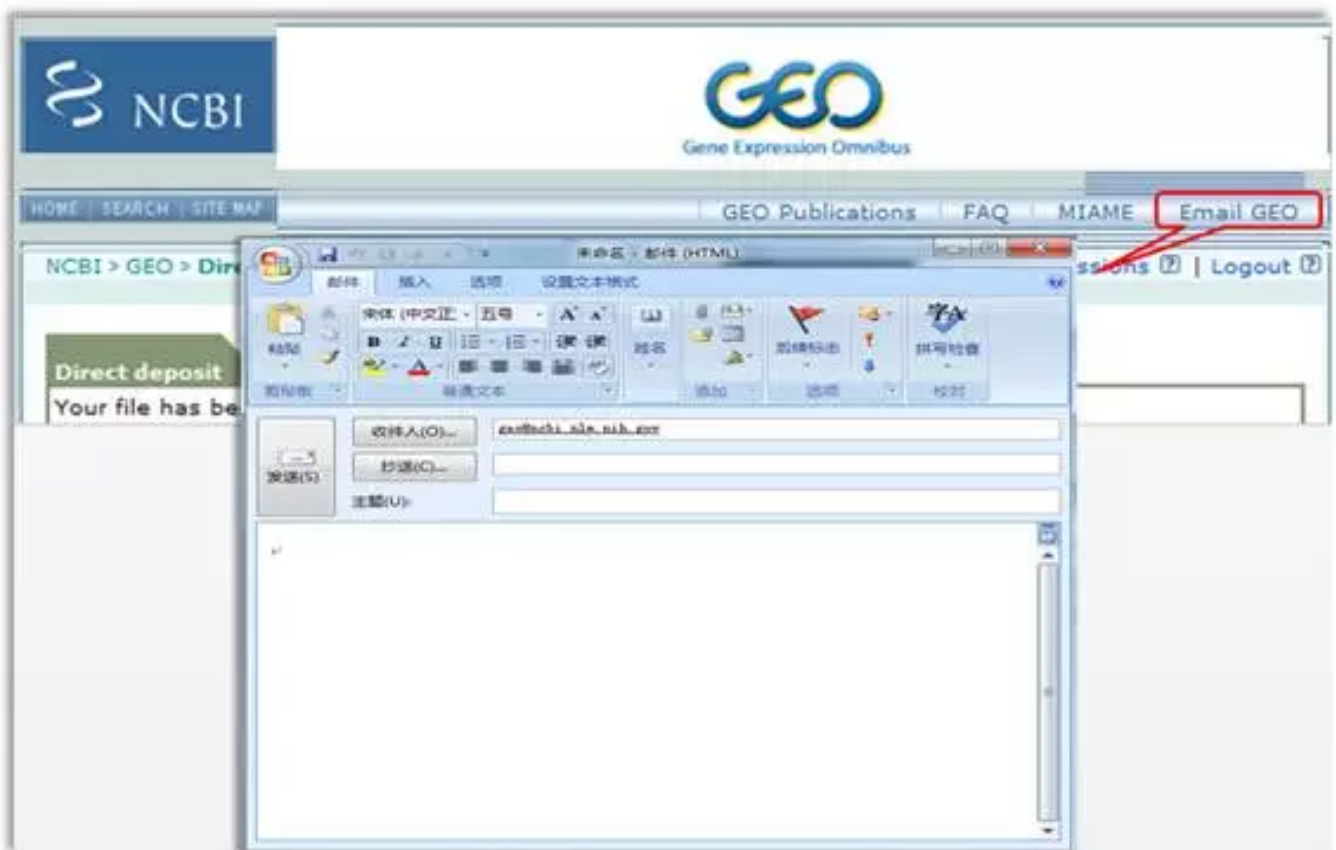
NCBI

GEO
Gene Expression Omnibus

HOME | SEARCH | SITE MAP

GEO Publications | FAQ | MIAME | Email GEO

NCBI > GEO > Dir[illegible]

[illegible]ssions ⓘ | Logout ⓘ

Direct deposit
Your file has be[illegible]

未命名 - 邮件 (HTML)

邮件 插入 选项 设置文本格式

粘贴
剪贴板

宋体 (中文正 五号
B I U
普通文本

姓名

添加

后续标志

选项

拼写检查
校对

发送(S)

收件人(O)... geo@ncbi.nlm.nih.gov

抄送(C)...

主题(U):